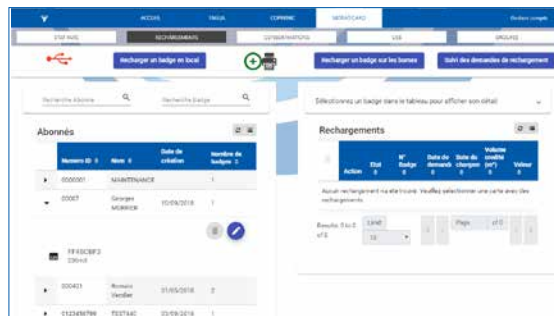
ACCUEIL TAGUA COMPRENDRE SERVITUDES Gestion compte

STAT PAYS RECHARGEMENTS CONSOMMATIONS LOG GROUPES

Recharger un badge en local

Recharger un badge sur les bornes

Suivi des demandes de rechargement

Recherche Abonné

Recherche Badge

Sélectionnez un badge dans le tableau pour afficher son détail

Abonnés

| | Numéro ID | Nom | Date de création | Nombre de badges |
|---|---|---|---|---|
| ▸ | 0000001 | MAINTENANCE | | 1 |
| ▾ | 00007 | Georges MORRIER | 10/09/2018 | 1 |
| | FF45C8F2 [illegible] | | | |
| ▸ | 000401 | Romain Verdier | 01/09/2018 | 2 |
| ▸ | 0123456789 | TESTAAC | 03/09/2018 | 1 |

Rechargements

| Action | Etat | N° Badge | Date de demande | Date de charges | Volume crédité (m³) | Valeur |
|---|---|---|---|---|---|---|

Aucun rechargement n'a été trouvé. Veuillez sélectionner une carte avec des rechargements.

Results 0 to 0 of 0

Limit 10

Page of 0